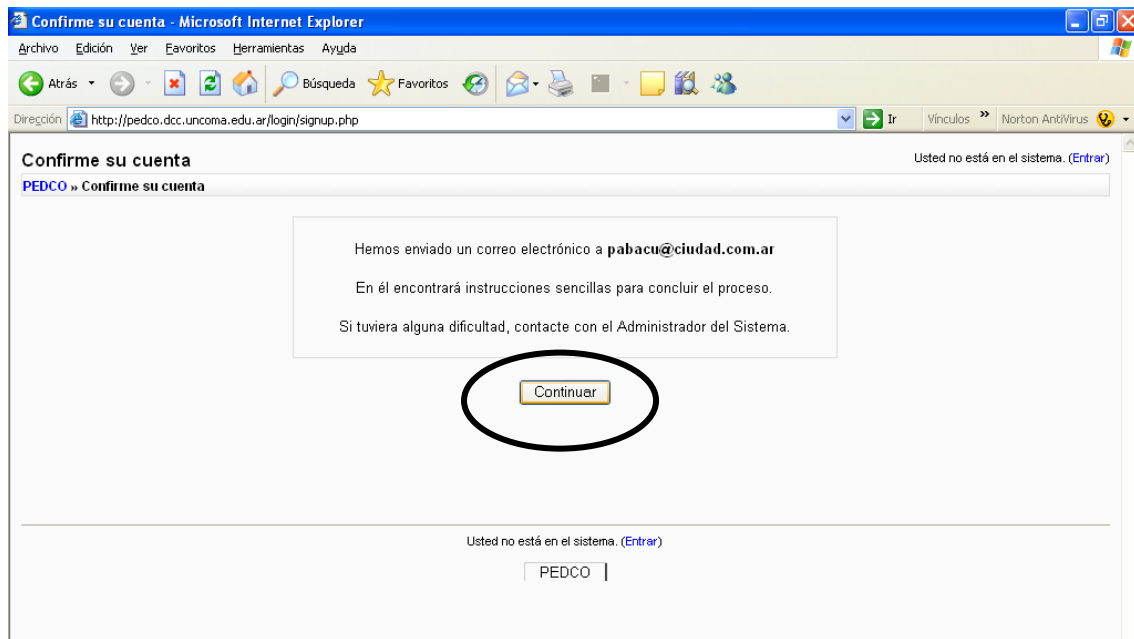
Confirme su cuenta - Microsoft Internet Explorer

Archivo Edición Ver Favoritos Herramientas Ayuda

Atrás Búsqueda Favoritos

Dirección http://pedco.dcc.uncoma.edu.ar/login/signup.php Ir Vínculos » Norton AntiVirus

Confirme su cuenta

Usted no está en el sistema. (Entrar)

PEDCO » Confirme su cuenta

Hemos enviado un correo electrónico a pabacu@ciudad.com.ar

En él encontrará instrucciones sencillas para concluir el proceso.

Si tuviera alguna dificultad, contacte con el Administrador del Sistema.

Continuar

Usted no está en el sistema. (Entrar)

PEDCO